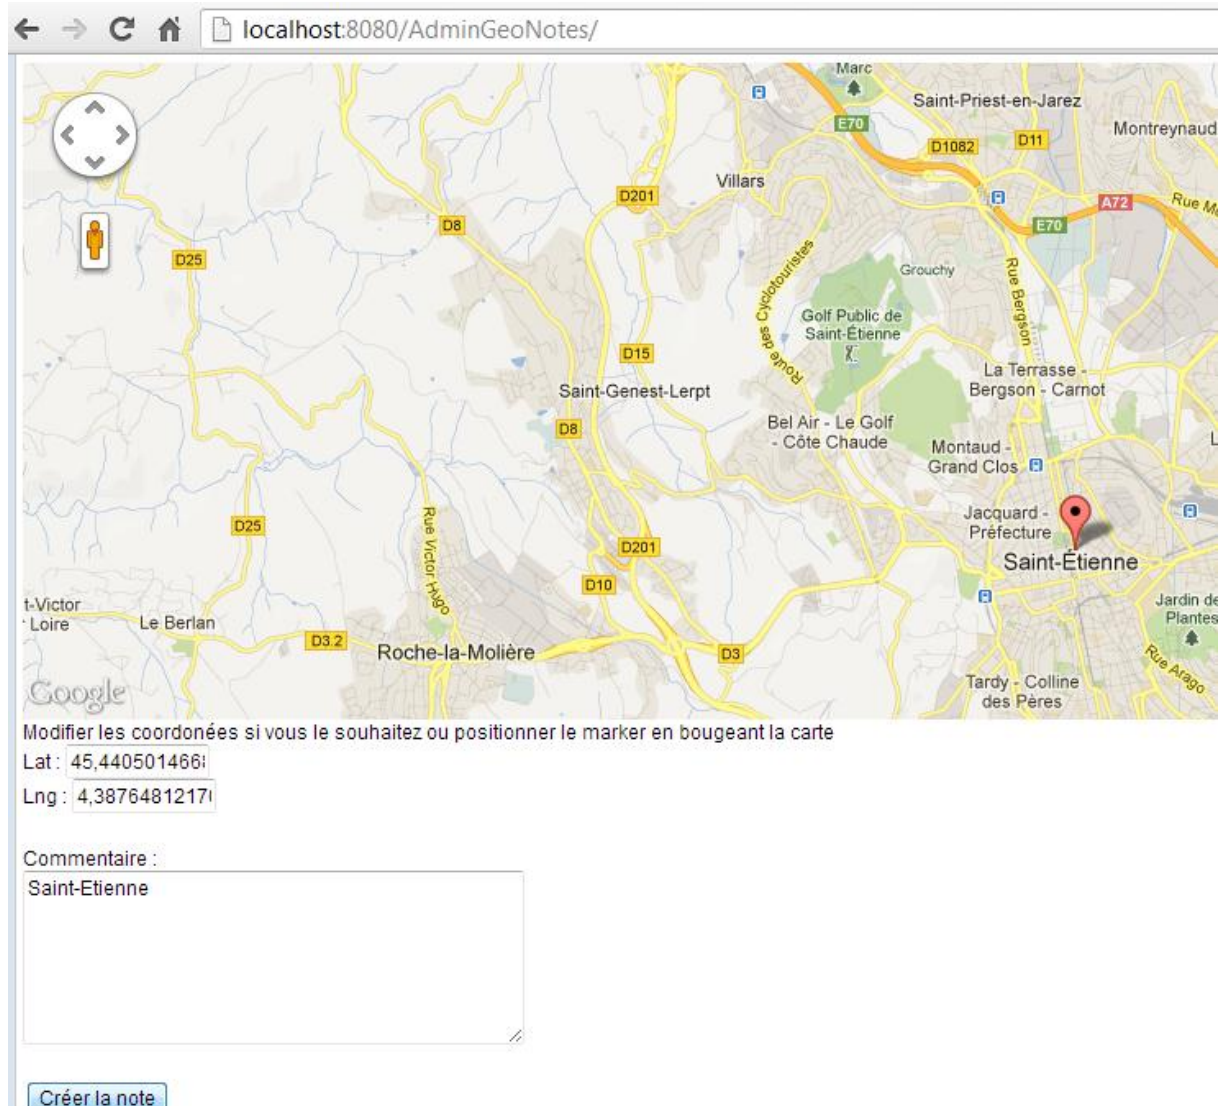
localhost:8080/AdminGeoNotes/

Marc
Saint-Priest-en-Jarez
Montreynaud
E70
D1082
D11
A72
Rue M
E70
D201
Villars
D8
D25
Grouchy
Rue Bergson
Route des Cyclotouristes
Golf Public de Saint-Étienne
D15
La Terrasse - Bergson - Carnot
Saint-Genest-Lerpt
D8
Bel Air - Le Golf - Côte Chaude
Montaud - Grand Clos
Jacquard - Préfecture
D25
Rue Victor Hugo
D201
Saint-Étienne
D10
t-Victor Loire
Le Berlan
Jardin de Plantes
D3.2
Roche-la-Molière
D3
Rue Arago
Google
Tardy - Colline des Pères

Modifier les coordonées si vous le souhaitez ou positionner le marker en bougeant la carte
Lat : 45,440501466
Lng : 4,3876481217

Commentaire :
Saint-Etienne

Créer la note